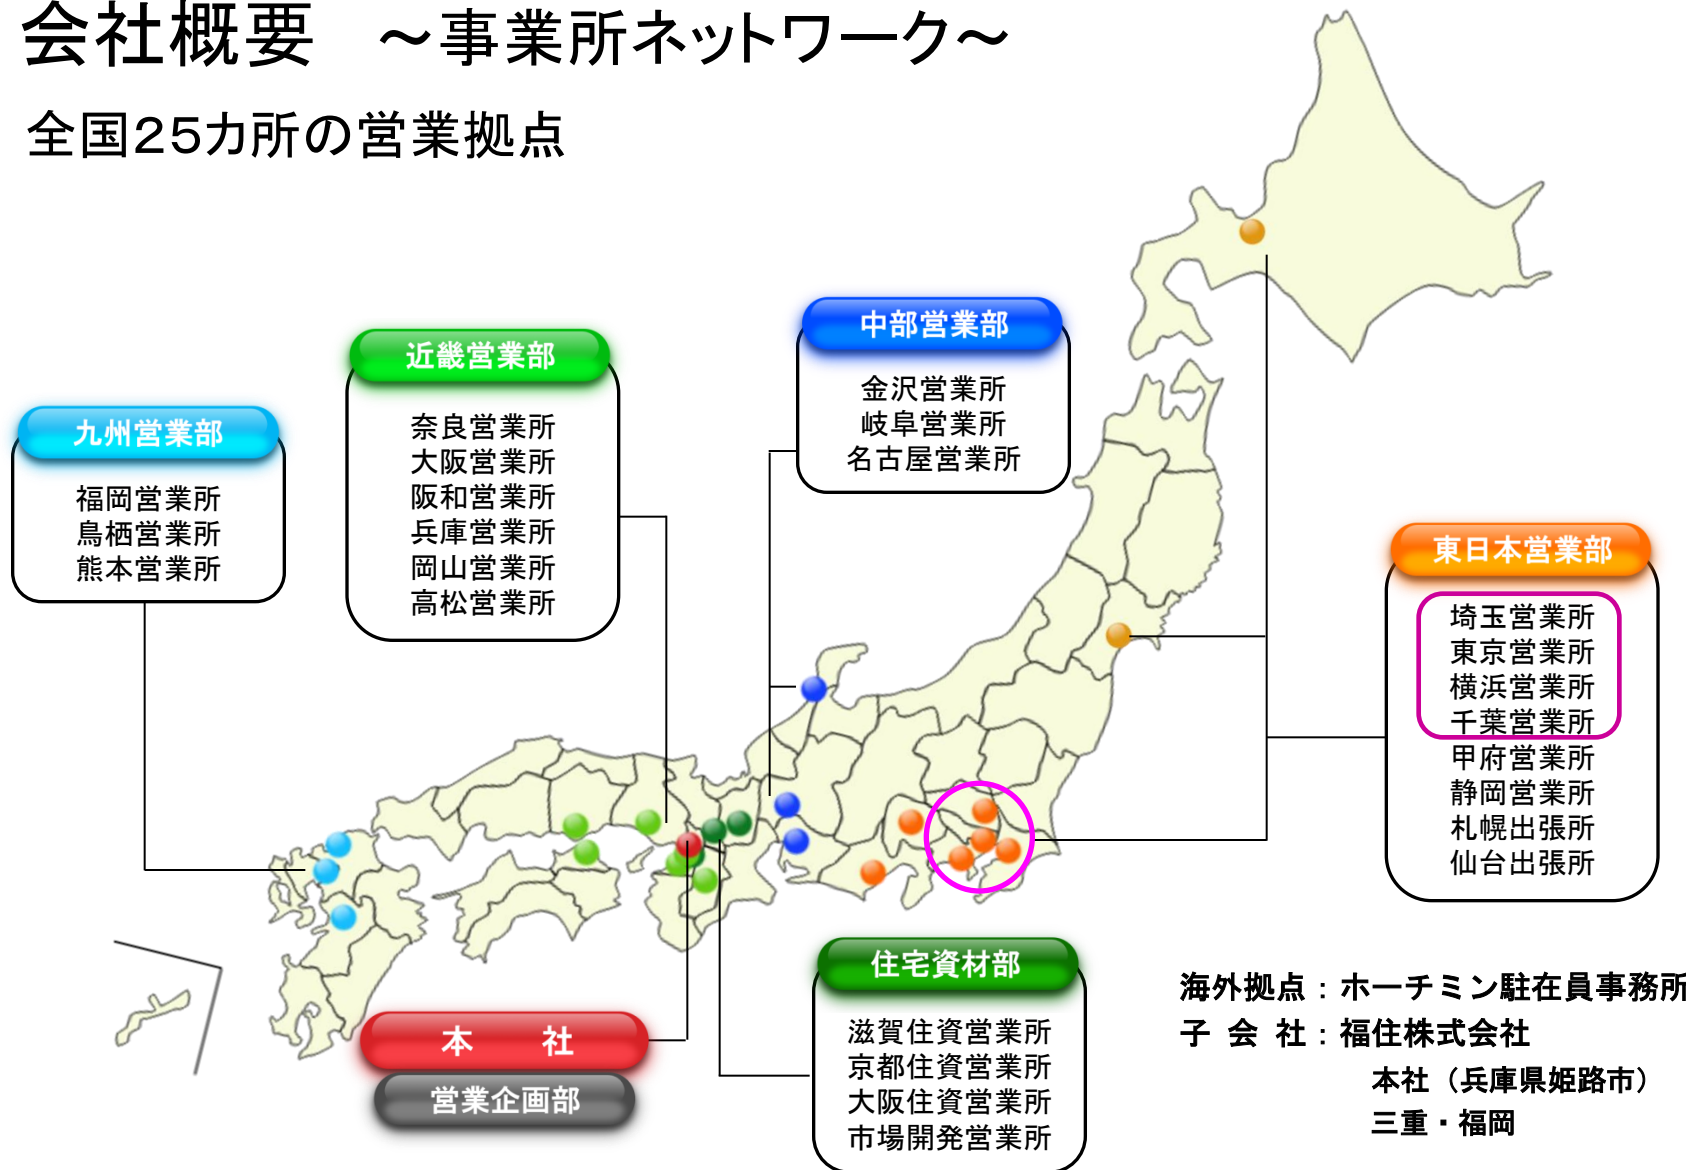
会社概要　～事業所ネットワーク～

全国25カ所の営業拠点

九州営業部
福岡営業所
鳥栖営業所
熊本営業所

近畿営業部
奈良営業所
大阪営業所
阪和営業所
兵庫営業所
岡山営業所
高松営業所

中部営業部
金沢営業所
岐阜営業所
名古屋営業所

東日本営業部
埼玉営業所
東京営業所
横浜営業所
千葉営業所
甲府営業所
静岡営業所
札幌出張所
仙台出張所

住宅資材部
滋賀住資営業所
京都住資営業所
大阪住資営業所
市場開発営業所

本　社
営業企画部

海外拠点：ホーチミン駐在員事務所
子 会 社：福住株式会社
本社（兵庫県姫路市）
三重・福岡